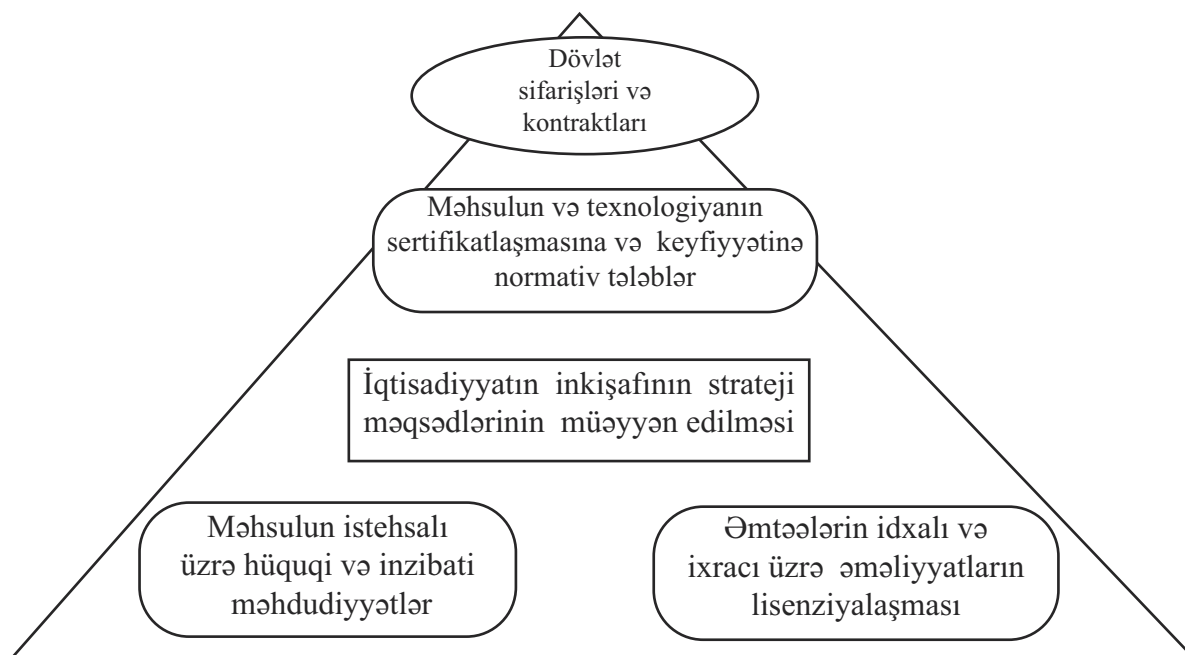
Dövlət sifarişləri və kontraktları

Məhsulun və texnologiyanın sertifikatlaşmasına və keyfiyyətinə normativ tələblər

İqtisadiyyatın inkişafının strateji məqsədlərinin müəyyən edilməsi

Məhsulun istehsalı üzrə hüquqi və inzibati məhdudiyyətlər

Əmtəələrin idxalı və ixracı üzrə əməliyyatların lisenziyalaşması